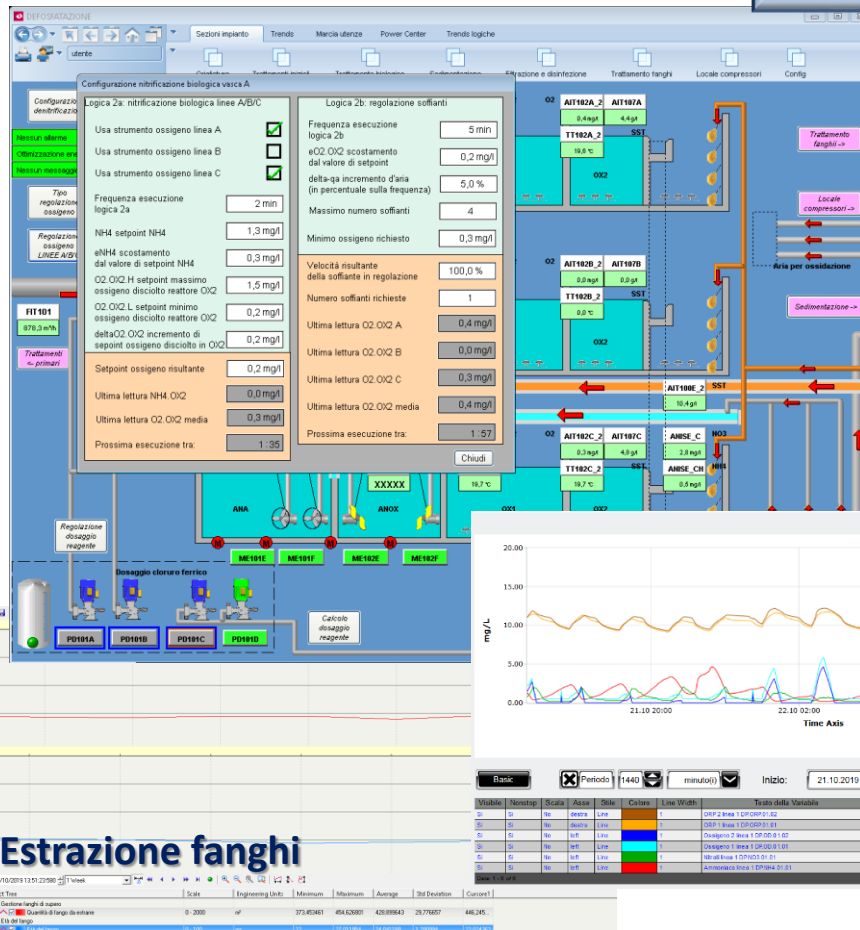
DEPOSTAZIONE

utente

Sezioni impianto | Trends | Marcia utenze | Power Center | Trends logiche

Grigliatura | Trattamenti iniziali | Trattamento biologico | Sedimentazione | Filtrazione e disinfezione | Trattamento fanghi | Locale compressori | Config

Configurazione denitrificazione

Nessun allarme
Ottimizzazione energetica
Nessun messaggio

Tipo regolazione ossigeno

Regolazione ossigeno LINEE A/B/C

FIT101
878,3 m³/h

Trattamenti <- primari

Configurazione nitrificazione biologica vasca A

Logica 2a: nitrificazione biologica linee A/B/C

Usa strumento ossigeno linea A
Usa strumento ossigeno linea B
Usa strumento ossigeno linea C

Frequenza esecuzione logica 2a | 2 min
NH4 setpoint NH4 | 1,3 mg/l
eNH4 scostamento dal valore di setpoint NH4 | 0,3 mg/l
O2.OX2.H setpoint massimo ossigeno disciolto reattore OX2 | 1,5 mg/l
O2.OX2.L setpoint minimo ossigeno disciolto reattore OX2 | 0,2 mg/l
deltaO2.OX2 incremento di sepoint ossigeno disciolto in OX2 | 0,2 mg/l

Setpoint ossigeno risultante | 0,2 mg/l
Ultima lettura NH4.OX2 | 0,0 mg/l
Ultima lettura O2.OX2 media | 0,3 mg/l
Prossima esecuzione tra: | 1:35

Logica 2b: regolazione soffianti

Frequenza esecuzione logica 2b | 5 min
eO2.OX2 scostamento dal valore di setpoint | 0,2 mg/l
delta-qa incremento d'aria (in percentuale sulla frequenza) | 5,0 %
Massimo numero soffianti | 4
Minimo ossigeno richiesto | 0,3 mg/l

Velocità risultante della soffiante in regolazione | 100,0 %
Numero soffianti richieste | 1
Ultima lettura O2.OX2 A | 0,4 mg/l
Ultima lettura O2.OX2 B | 0,0 mg/l
Ultima lettura O2.OX2 C | 0,3 mg/l
Ultima lettura O2.OX2 media | 0,4 mg/l
Prossima esecuzione tra: | 1:57

Chiudi

O2 AIT102A_2 0,4 mg/l AIT107A 4,4 g/l TT102A_2 19,8 °C SST OX2
O2 AIT102B_2 0,0 mg/l AIT107B 0,0 g/l TT102B_2 0,0 °C SST OX2
AIT108E_2 SST 10,4 g/l
O2 AIT102C_2 0,3 mg/l AIT107C 4,8 g/l TT102C_2 19,7 °C ANISE_C 2,8 mg/l ANISE_CH 0,5 mg/l NO3 NH4 OX2
19,7 °C OX1

Trattamento fanghi ->
Locale compressori ->
Aria per ossidazione
Sedimentazione ->

XXXXX
ANA ANOX
ME101E ME101F ME102E ME102F

Regolazione dosaggio reagente
Dosaggio cloruro ferrico
PD101A PD101B PD101C PD101D
Calcolo dosaggio reagente

20.00
15.00
10.00
5.00
0.00
mg/L
21.10 20:00
22.10 02:00
Time Axis

Basic | Periodo | 1440 | minuto(i) | Inizio: | 21.10.2019

| Visible | Nonstop | Scala | Asse | Stile | Colore | Line Width | Testo della Variabile |
|---|---|---|---|---|---|---|---|
| Si | Si | No | destra | Line | | 1 | ORP 2 linea 1 DP.ORP.01.02 |
| Si | Si | No | destra | Line | | 1 | ORP 1 linea 1 DP.ORP.01.01 |
| Si | Si | No | left | Line | | 1 | Ossigeno 2 linea 1 DP.OD.01.02 |
| Si | Si | No | left | Line | | 1 | Ossigeno 1 linea 1 DP.OD.01.01 |
| Si | Si | No | left | Line | | 1 | Nitrati linea 1 DP.NO3.01.01 |
| Si | Si | No | left | Line | | 1 | Ammonica linea 1 DP.NH4.01.01 |

Estrazione fanghi

/10/2019 13:51:23:580 | 1 Week

| Tres | Scale | Engineering Units | Minimum | Maximum | Average | Std Deviation | Cursore1 |
|---|---|---|---|---|---|---|---|
| Gestione fanghi di supero | | | | | | | |
| Quantità di fango da estrarre | 0 - 2000 | m³ | 373,453461 | 454,626801 | 426,099643 | 29,776657 | 446,245 |
| E/a del fango | | | | | | | |